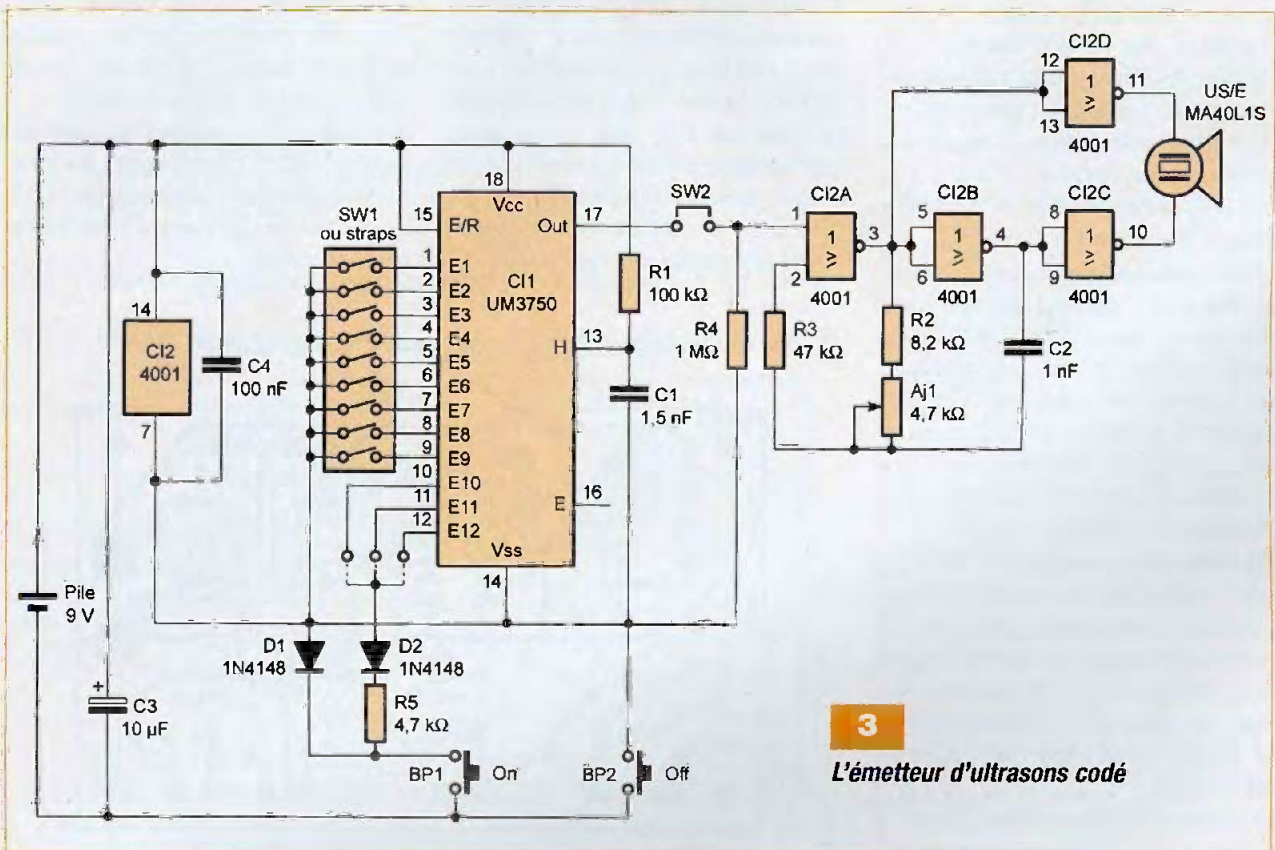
CI2D
12
1
≥
11
13
4001
US/E
MA40L1S

18
Vcc
15
E/R
Out
17
SW2
CI2A
1
1
≥
3
2
4001
CI2B
5
1
≥
4
6
4001
CI2C
8
1
≥
10
9
4001

SW1
ou straps
1 E1
2 E2
3 E3
4 E4
5 E5
6 E6
7 E7
8 E8
9 E9
10 E10
11 E11
12 E12
CI1
UM3750
H
13
E
16
Vss
14

14
CI2
4001
7
C4
100 nF

R1
100 kΩ
C1
1,5 nF
R4
1 MΩ
R3
47 kΩ
R2
8,2 kΩ
Aj1
4,7 kΩ
C2
1 nF

Pile
9 V
+
C3
10 µF
D1
1N4148
D2
1N4148
R5
4,7 kΩ
BP1
On
BP2
Off

3
L'émetteur d'ultrasons codé